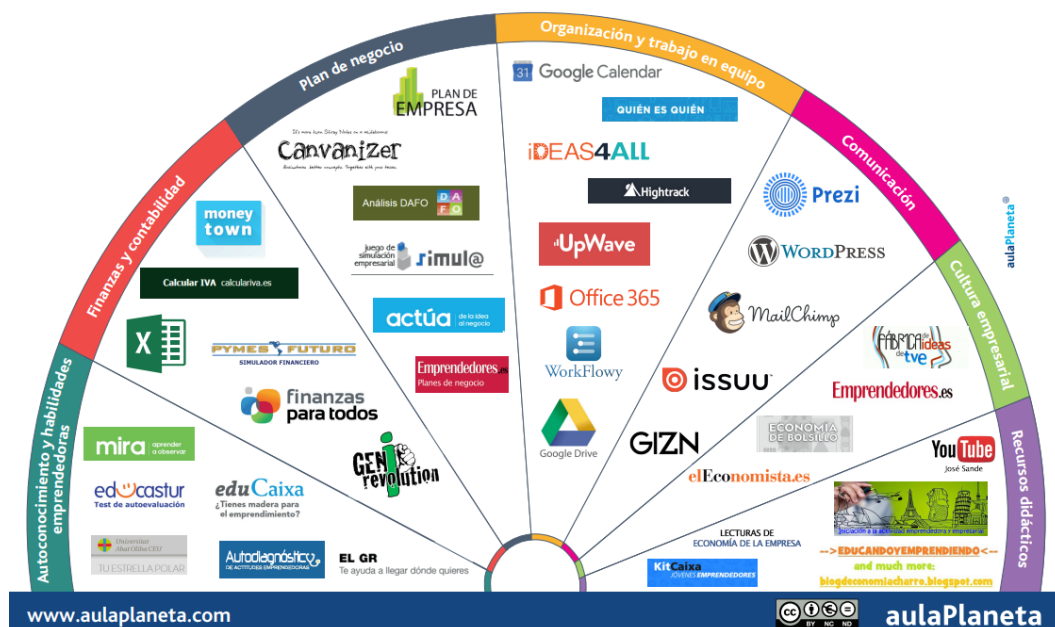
Autoconocimiento y habilidades emprendedoras

Finanzas y contabilidad

Plan de negocio

Organización y trabajo en equipo

Comunicación

Cultura empresarial

Recursos didácticos

aulaPlaneta

PLAN DE EMPRESA

It's more than Sticky Notes on a whiteboard

Canvanizer

Brainstorm better concepts. Together with your team.

Análisis DAFO D A F O

juego de simulación empresarial simul@

actúa de la idea al negocio

Emprendedores.es Planes de negocio

GENi revolution

money town

Calcular IVA calculariva.es

X

PYMES FUTURO SIMULADOR FINANCIERO

finanzas para todos

mira aprender a observar

educastur Test de autoevaluación

eduCaixa ¿Tienes madera para el emprendimiento?

Universitat Abat Oliba CEU

TU ESTRELLA POLAR

Autodiagnóstico DE ACTITUDES EMPRENDEDORAS

EL GR Te ayuda a llegar dónde quieres

31 Google Calendar

QUIÉN ES QUIÉN

iDEAS4ALL

Hightrack

UpWave

Office 365

WorkFlowy

Google Drive

Prezi

WordPress

MailChimp

issuu

GIZN

Fábrica de ideas de tve

Emprendedores.es

ECONOMÍA DE BOLSILLO

elEconomista.es

YouTube José Sande

Iniciación a la actividad emprendedora y empresarial

LECTURAS DE ECONOMÍA DE LA EMPRESA

-->EDUCANDOYEMPRENDIENDO<-- and much more: blogdeconomiacharro.blogspot.com

KitCaixa JÓVENES EMPRENDEDORES

www.aulaplaneta.com

cc BY NC ND

aulaPlaneta